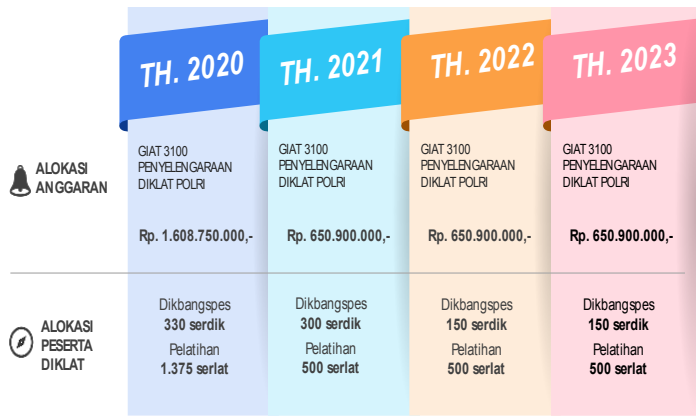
TH. 2020

TH. 2021

TH. 2022

TH. 2023

ALOKASI ANGGARAN

GIAT 3100 PENYELENGARAAN DIKLAT POLRI

Rp. 1.608.750.000,-

GIAT 3100 PENYELENGARAAN DIKLAT POLRI

Rp. 650.900.000,-

GIAT 3100 PENYELENGARAAN DIKLAT POLRI

Rp. 650.900.000,-

GIAT 3100 PENYELENGARAAN DIKLAT POLRI

Rp. 650.900.000,-

ALOKASI PESERTA DIKLAT

Dikbangspes
330 serdik
Pelatihan
1.375 serlat

Dikbangspes
300 serdik
Pelatihan
500 serlat

Dikbangspes
150 serdik
Pelatihan
500 serlat

Dikbangspes
150 serdik
Pelatihan
500 serlat